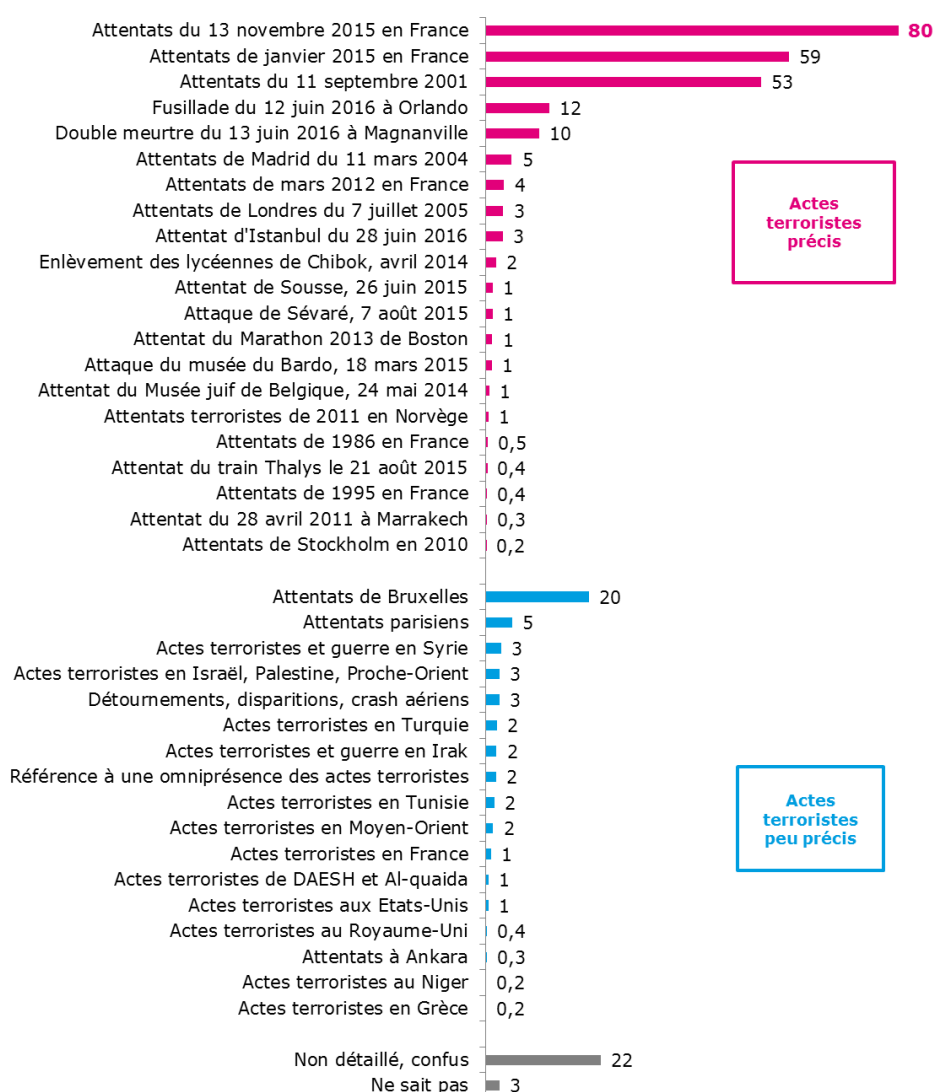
| | |
|---|---|
| Attentats du 13 novembre 2015 en France | 80 |
| Attentats de janvier 2015 en France | 59 |
| Attentats du 11 septembre 2001 | 53 |
| Fusillade du 12 juin 2016 à Orlando | 12 |
| Double meurtre du 13 juin 2016 à Magnanville | 10 |
| Attentats de Madrid du 11 mars 2004 | 5 |
| Attentats de mars 2012 en France | 4 |
| Attentats de Londres du 7 juillet 2005 | 3 |
| Attentat d'Istanbul du 28 juin 2016 | 3 |
| Enlèvement des lycéennes de Chibok, avril 2014 | 2 |
| Attentat de Sousse, 26 juin 2015 | 1 |
| Attaque de Sévaré, 7 août 2015 | 1 |
| Attentat du Marathon 2013 de Boston | 1 |
| Attaque du musée du Bardo, 18 mars 2015 | 1 |
| Attentat du Musée juif de Belgique, 24 mai 2014 | 1 |
| Attentats terroristes de 2011 en Norvège | 1 |
| Attentats de 1986 en France | 0,5 |
| Attentat du train Thalys le 21 août 2015 | 0,4 |
| Attentats de 1995 en France | 0,4 |
| Attentat du 28 avril 2011 à Marrakech | 0,3 |
| Attentats de Stockholm en 2010 | 0,2 |
| Attentats de Bruxelles | 20 |
| Attentats parisiens | 5 |
| Actes terroristes et guerre en Syrie | 3 |
| Actes terroristes en Israël, Palestine, Proche-Orient | 3 |
| Détournements, disparitions, crash aériens | 3 |
| Actes terroristes en Turquie | 2 |
| Actes terroristes et guerre en Irak | 2 |
| Référence à une omniprésence des actes terroristes | 2 |
| Actes terroristes en Tunisie | 2 |
| Actes terroristes en Moyen-Orient | 2 |
| Actes terroristes en France | 1 |
| Actes terroristes de DAESH et Al-quaida | 1 |
| Actes terroristes aux Etats-Unis | 1 |
| Actes terroristes au Royaume-Uni | 0,4 |
| Attentats à Ankara | 0,3 |
| Actes terroristes au Niger | 0,2 |
| Actes terroristes en Grèce | 0,2 |
| Non détaillé, confus | 22 |
| Ne sait pas | 3 |

Actes terroristes précis

Actes terroristes peu précis